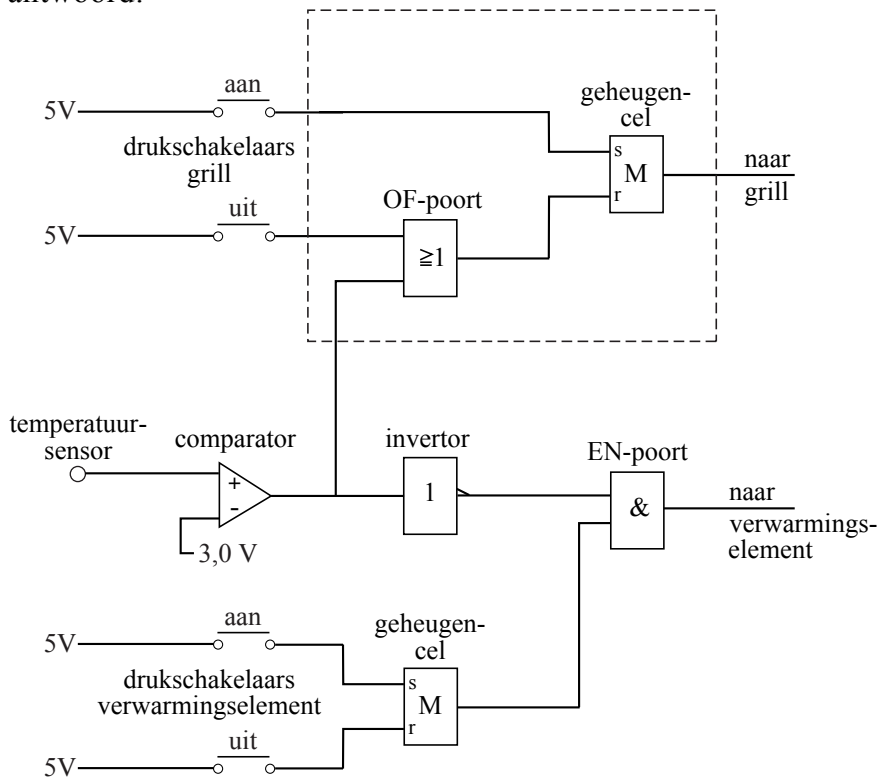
antwoord.

5V aan drukschakelaars grill

5V uit

geheugencel

s M r

naar grill

OF-poort

≧1

temperatuursensor

comparator

+ -

3,0 V

invertor

1

EN-poort

&

naar verwarmingselement

5V aan drukschakelaars verwarmingselement

5V uit

geheugencel

s M r